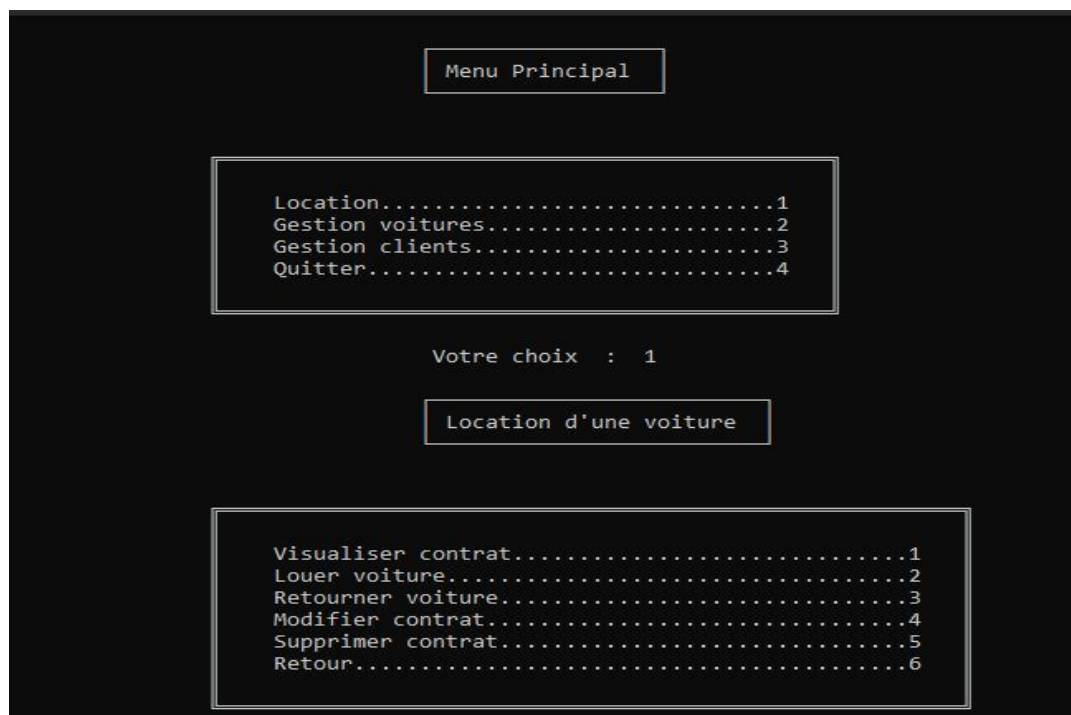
Menu Principal

Location..............................1
Gestion voitures......................2
Gestion clients.......................3
Quitter...............................4

Votre choix : 1

Location d'une voiture

Visualiser contrat............................1
Louer voiture.................................2
Retourner voiture.............................3
Modifier contrat..............................4
Supprimer contrat.............................5
Retour........................................6